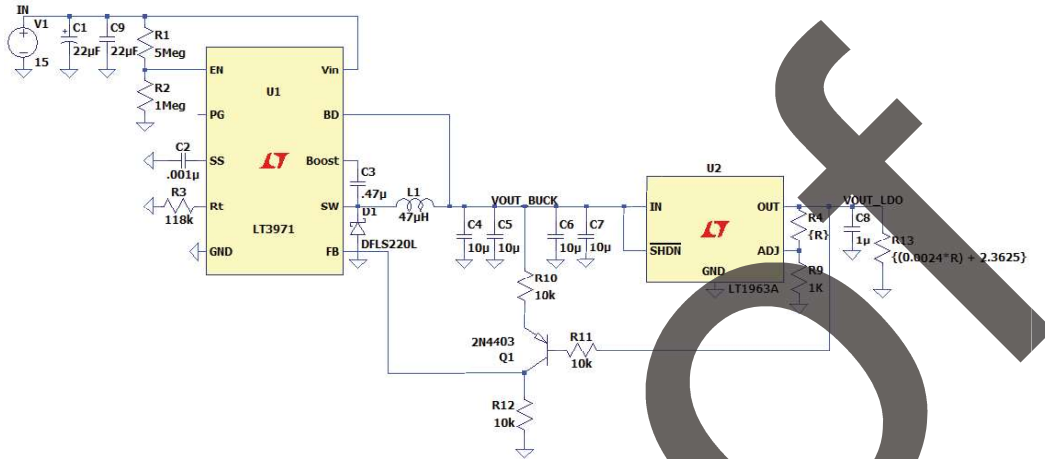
IN
V1
15
C1
22µF
C9
22µF
R1
5Meg
R2
1Meg
EN
PG
SS
Rt
GND
U1
Vin
BD
Boost
SW
FB
LT3971
C2
.001µ
R3
118k
C3
.47µ
D1
DFLS220L
L1
47µH
VOUT_BUCK
C4
10µ
C5
10µ
C6
10µ
C7
10µ
U2
IN
$\overline{SHDN}$
GND
OUT
ADJ
LT1963A
R4
{R}
R9
1K
VOUT_LDO
C8
1µ
R13
{(0.0024*R) + 2.3625}
R10
10k
2N4403
Q1
R11
10k
R12
10k